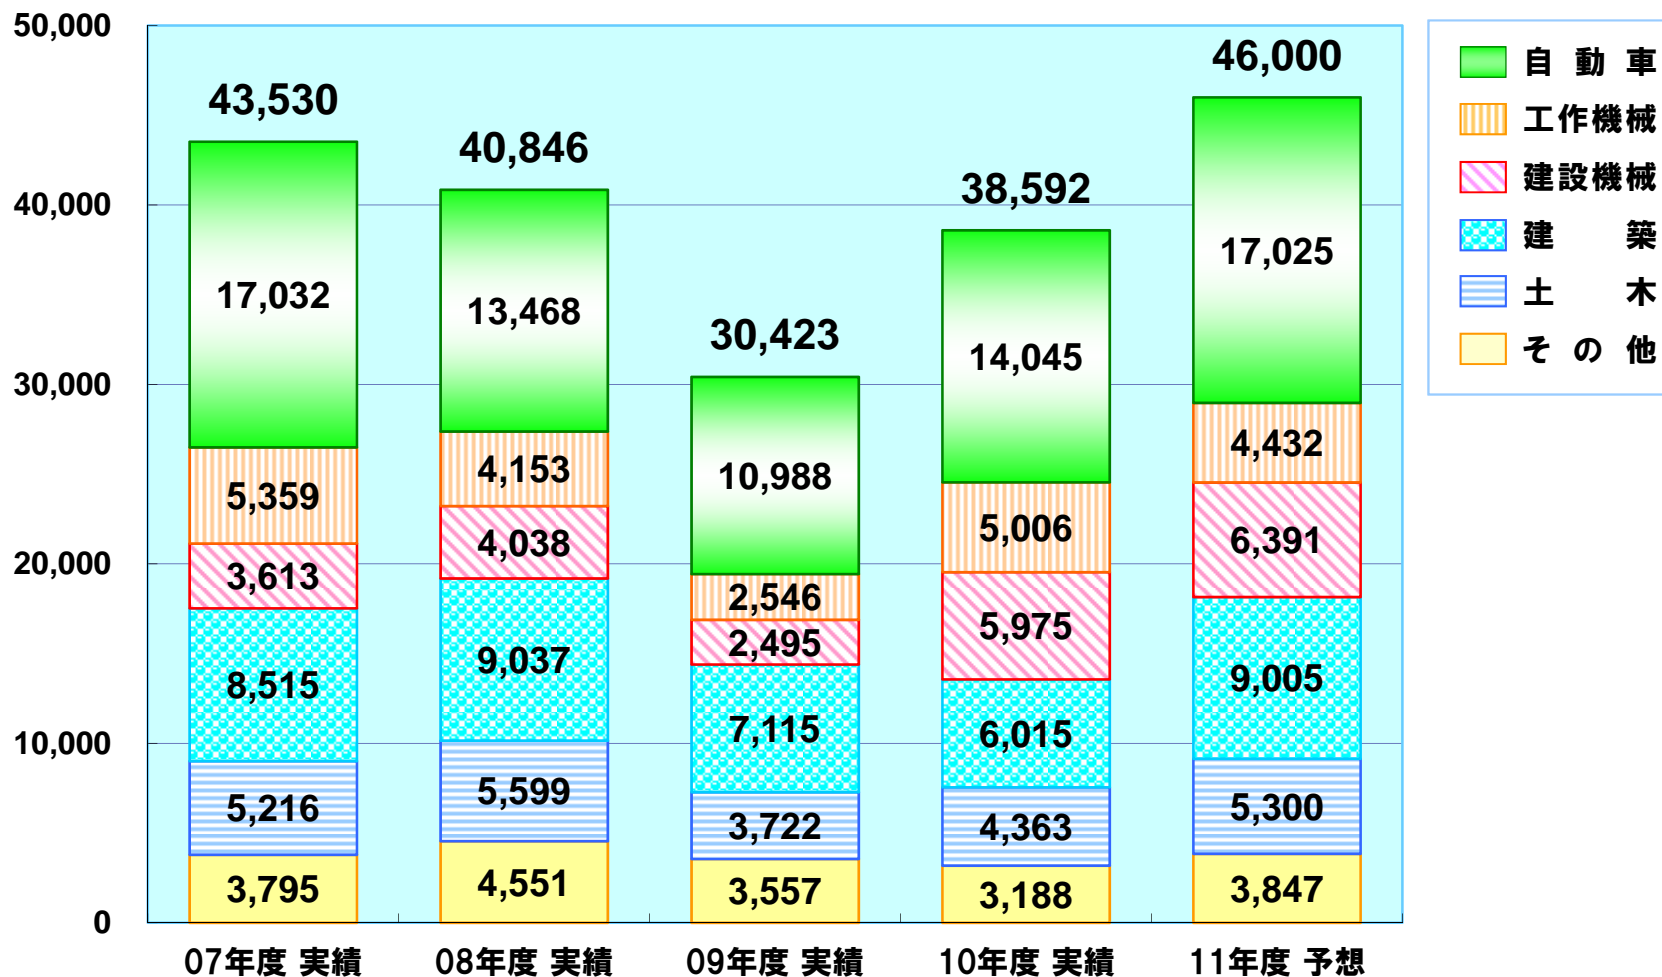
50,000
40,000
30,000
20,000
10,000
0

| | 07年度 実績 | 08年度 実績 | 09年度 実績 | 10年度 実績 | 11年度 予想 |
|---|---|---|---|---|---|
| 合計 | 43,530 | 40,846 | 30,423 | 38,592 | 46,000 |
| 自動車 | 17,032 | 13,468 | 10,988 | 14,045 | 17,025 |
| 工作機械 | 5,359 | 4,153 | 2,546 | 5,006 | 4,432 |
| 建設機械 | 3,613 | 4,038 | 2,495 | 5,975 | 6,391 |
| 建築 | 8,515 | 9,037 | 7,115 | 6,015 | 9,005 |
| 土木 | 5,216 | 5,599 | 3,722 | 4,363 | 5,300 |
| その他 | 3,795 | 4,551 | 3,557 | 3,188 | 3,847 |

自 動 車
工作機械
建設機械
建 築
土 木
そ の 他